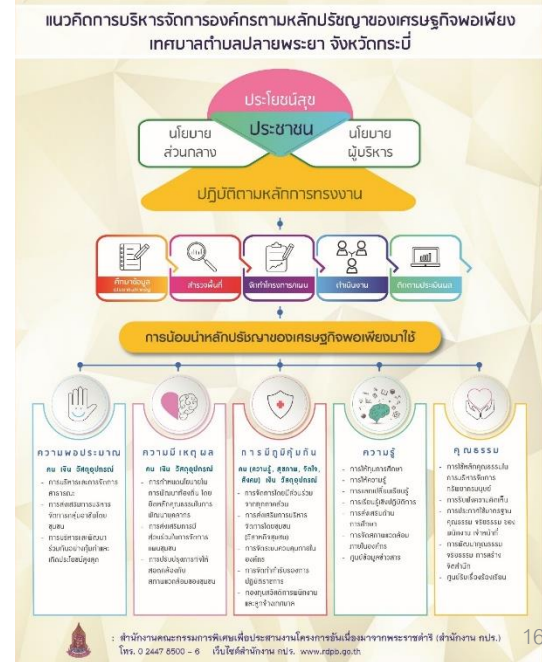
แนวคิดการบริหารจัดการองค์กรตามหลักปรัชญาของเศรษฐกิจพอเพียง เทศบาลตำบลปลายพระยา จังหวัดกระบี่

ประโยชน์สุข

นโยบาย ส่วนกลาง

ประชาชน

นโยบาย ผู้บริหาร

ปฏิบัติตามหลักการทรงงาน

ศึกษาข้อมูล

สำรวจพื้นที่

จัดทำโครงการแผน

ทำแผนงาน

ติดตามประเมินผล

การน้อมนำหลักปรัชญาของเศรษฐกิจพอเพียงมาใช้

ความพอประมาณ

คน เงิน วัสดุอุปกรณ์

- การบริหารงานการจัดการ
- การส่งเสริมการจัดการ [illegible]
- การบริหาร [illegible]

ความมีเหตุผล

คน เงิน วัสดุอุปกรณ์

- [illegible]
- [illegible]
- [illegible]

การมีภูมิคุ้มกัน

คน (ความรู้, สุขภาพ, ทักษะ, ศีลธรรม) เงิน วัสดุอุปกรณ์

- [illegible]
- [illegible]
- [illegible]

ความรู้

- การให้บุคลากรศึกษา
- การให้ความรู้
- การเผยแพร่ข้อมูล
- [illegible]
- ศูนย์ข้อมูลข่าวสาร

คุณธรรม

- การใช้หลักคุณธรรม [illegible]
- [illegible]
- ศูนย์ข้อมูลเรื่องร้องเรียน

สำนักงานคณะกรรมการพิเศษเพื่อประสานงานโครงการอันเนื่องมาจากพระราชดำริ (สำนักงาน กปร.)
โทร. 0 2447 8500 - 6 เว็บไซต์สำนักงาน กปร. www.rdpb.go.th

16